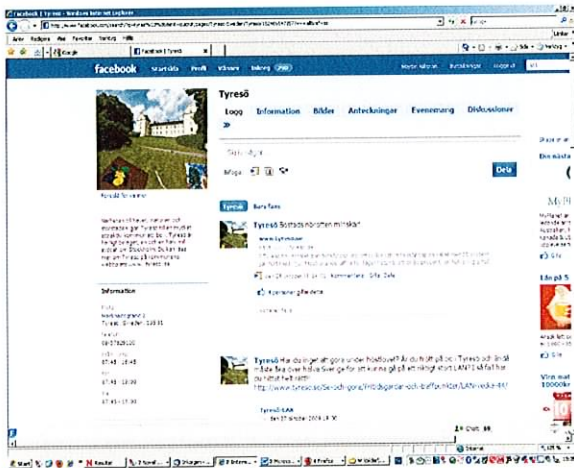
Facebook | Tyresö - Windows Internet Explorer

Arkiv Redigera Visa Favoriter Verktyg Hjälp

Facebook | Tyresö

facebook Startsida Profil Vänner Inkorg

Tyresö

Logg Information Bilder Anteckningar Evenemang Diskussioner

Dela

Tyresö Bara fans

Tyresö Bostadsbristen minskar

Information

Tyresö Har du inget att göra under höstlovet? Är du trött på att i Tyresö och tänk...

http://www.tyreso.se/

Tyresö LAN

Din nästa

Låt på

Start